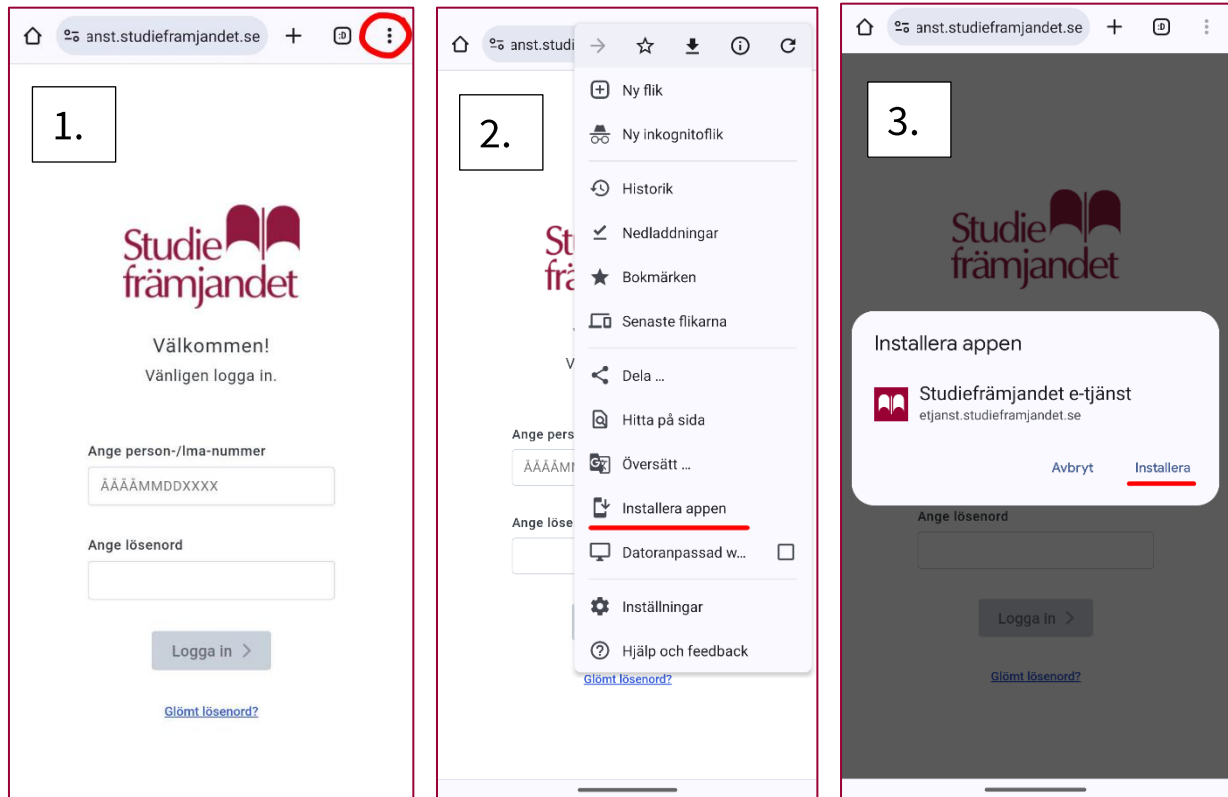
anst.studieframjandet.se

1.

Studie främjandet

Välkommen!
Vänligen logga in.

Ange person-/lma-nummer

ÅÅÅÅMMDDXXXX

Ange lösenord

Logga in >

Glömt lösenord?

anst.studi

2.

Ny flik
Ny inkognitoflik
Historik
Nedladdningar
Bokmärken
Senaste flikarna
Dela ...
Hitta på sida
Översätt ...
Installera appen
Datoranpassad w...
Inställningar
Hjälp och feedback

Ange pers
ÅÅÅÅMI
Ange löse

Glömt lösenord?

anst.studieframjandet.se

3.

Studie främjandet

Installera appen

Studiefrämjandet e-tjänst
etjanst.studieframjandet.se

Avbryt
Installera

Ange lösenord

Logga in >

Glömt lösenord?